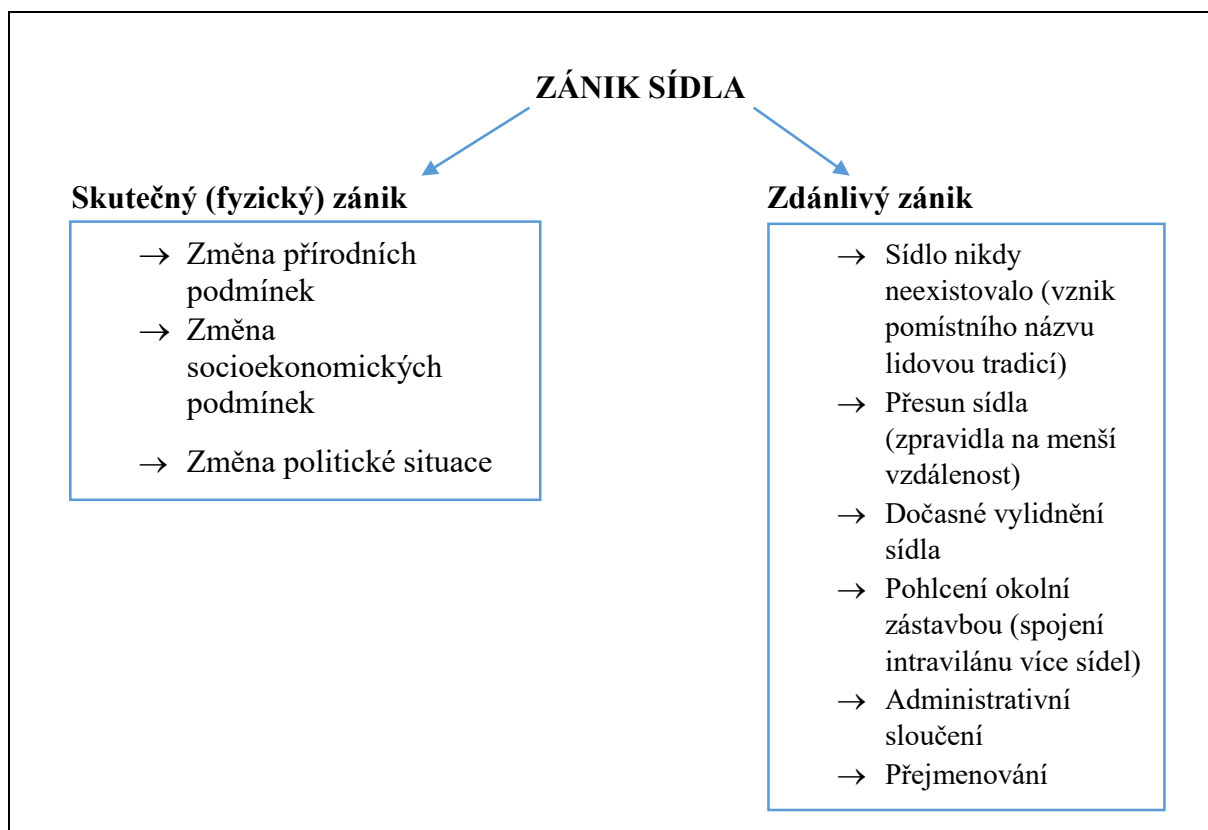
ZÁNIK SÍDLA

Skutečný (fyzický) zánik

→ Změna přírodních podmínek
→ Změna socioekonomických podmínek
→ Změna politické situace

Zdánlivý zánik

→ Sídlo nikdy neexistovalo (vznik pomístního názvu lidovou tradicí)
→ Přesun sídla (zpravidla na menší vzdálenost)
→ Dočasné vylidnění sídla
→ Pohlcení okolní zástavbou (spojení intravilánu více sídel)
→ Administrativní sloučení
→ Přejmenování